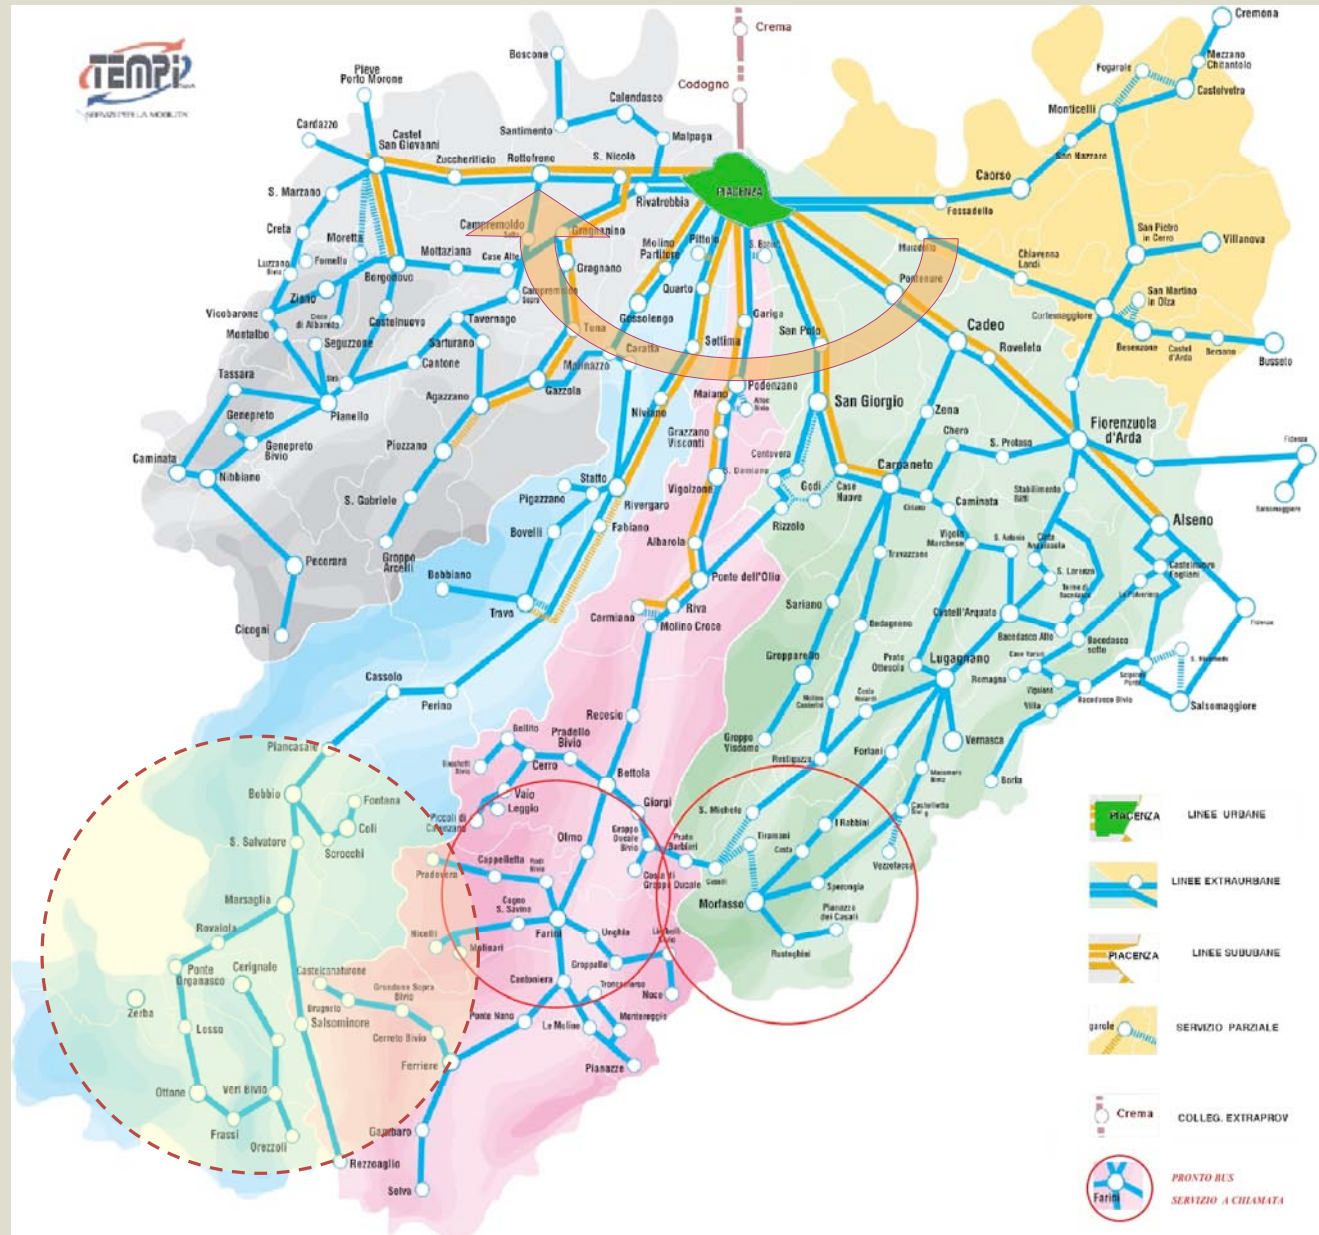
TEMPI
SERVIZI PER LA MOBILITÀ

Crema
Codogno
Cremona
Mezzano Chitantolo
Fogarole
Castelvetro
Monticelli
San Nazzaro
Caorso
Fossadello
San Pietro in Cerro
Villanova
Chiavenna Landi
Muradello
Pontenure
San Martino in Olza
Cortemaggiore
Besenzone
Castel d'Arda
Bersano
Busseto
Cadeo
Roveleto
Fiorenzuola d'Arda
Fidenza
Salsomaggiore
Alseno
Boscone
Pieve Porto Morone
Calendasco
Malpaga
Santimento
Castel San Giovanni
Cardazzo
Zuccherificio
Rottofreno
S. Nicolò
PIACENZA
Rivatrebbia
S. Marzano
Creta
Moretta
Camporemoldo
Gragnanino
Molino Partitore
Pittolo
S. Bonico
Mottaziana
Case Alte
Gragnano
Luzzano
Fornello
Borgonovo
Ziano
Quarto
Vicobarone
Casa di Albareto
Castelnuovo
Tavernago
Gossolengo
Gariga
Montalbo
Seguzzone
Tuna
Caratta
Settima
San Polo
Sarturano
Cantone
Momazzo
Podenzano
Tassara
Agazzano
Gazzola
Maiano
Altoè
San Giorgio
Zena
Pianello
Niviano
Grazzano Visconti
Chero
S. Protaso
Genepreto
Genepreto Bivio
Piozzano
Centovera
S. Damiano
Carpaneto
Caminata
Nibbiano
Statto
Godi
Case Nuove
Caminata
Stabilimento Bitti
Rivergaro
Vigolzone
Cittù
Pigazzano
S. Gabriele
Fabiano
Rizzolo
Vigolo Marchese
S. Antonio
Case Anzalasca
Bovelli
Albarola
Travazzano
S. Lorenzo
Pecorara
Groppo Arcelli
Bobbiano
Ponte dell'Olio
Terme di Bacedasco
Castelnuovo Fogliani
Travo
Riva
Sariano
Castell'Arquato
La Pallavicina
Carmiano
Molino Croce
Bedogneno
Bacedasco Alto
Bacedasco sotto
Cicogni
Gropparello
Prato Ottesola
Lugagnano
Case Nuove
S. Nazzaro
Molino Casterl
Costa Rosa
Romagna
Vigolano
Scipione Ponte
Cassolo
Villa
Bacedasco Bivio
Salsomaggiore
Perino
Recesio
Bellito
Pradello Bivio
Groppo Visdomo
Vernasca
Piancasale
Restigazza
Foriani
Bettola
Vaio
Cerro
Mocomero Bivio
Borla
Bobbio
Fontana
Piccoli di Calenzano
Leggio
Giorgi
S. Michele
Coli
Olmo
Groppo Ducale Bivio
Prato Barbieri
Tiramani
I Rabbini
Castelletto Bivio
S. Salvatore
Scrocchi
Costa
Cappelletta
Costa di Groppo Ducale
Casali
Sperongia
Vezzolacca
Pradovera
Morfasso
Marsaglia
Cogno S. Savino
Piànazzo dei Casali
Rovaiola
Nicelli
Molinari
Farini
Unghia
Le Moline
Rusteghini
Ponte Organasco
Cerignale
Castelcanafurone
Groppallo
Zerba
Cantoniera
Tronconero
Noce
Grondone Sopra Bivio
Brugneto
Salsominore
Lesso
Ponte Nano
Le Moline
Montereggio
Cerreto Bivio
Ferriere
Pianazze
Ottone
Vesi Bivio
Frassi
Orezzoli
Gambaro
Rezzoaglio
Selva

PIACENZA LINEE URBANE
LINEE EXTRAURBANE
PIACENZA LINEE SUBURBANE
garole SERVIZIO PARZIALE
Crema COLLEG. EXTRAPROV
Farini PRONTO BUS SERVIZIO A CHIAMATA